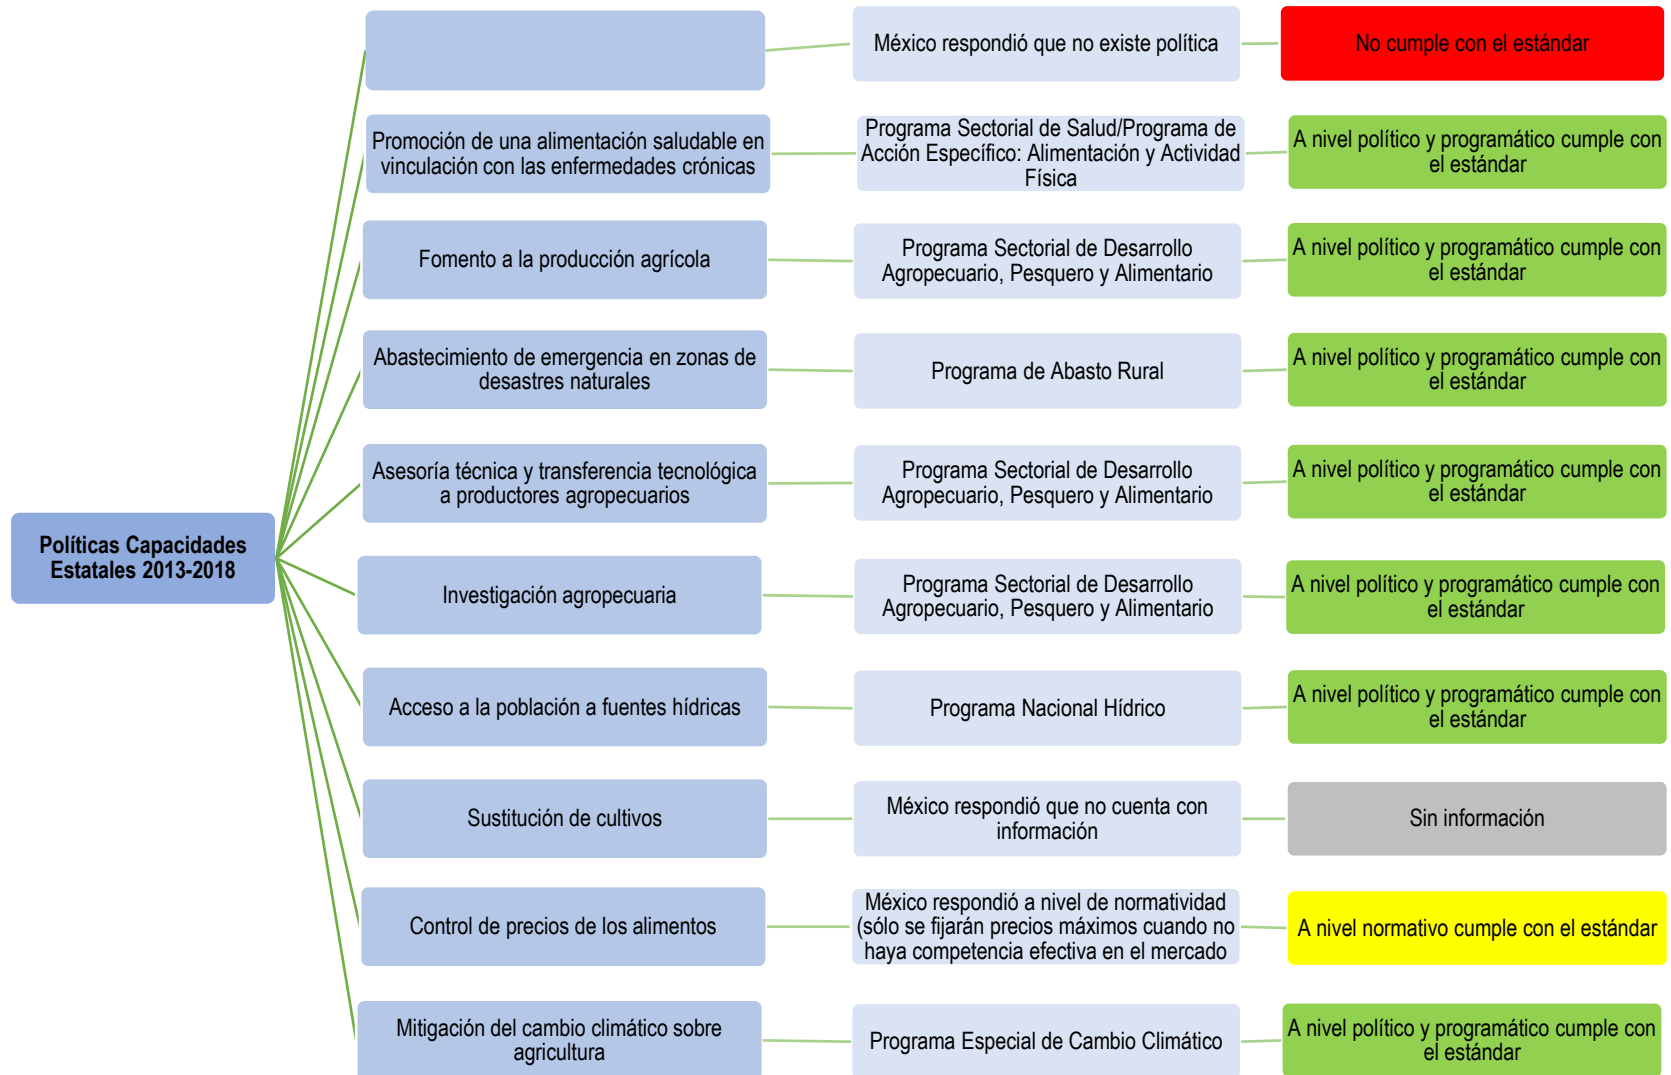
Políticas Capacidades Estatales 2013-2018

México respondió que no existe política

No cumple con el estándar

Promoción de una alimentación saludable en vinculación con las enfermedades crónicas

Programa Sectorial de Salud/Programa de Acción Específico: Alimentación y Actividad Física

A nivel político y programático cumple con el estándar

Fomento a la producción agrícola

Programa Sectorial de Desarrollo Agropecuario, Pesquero y Alimentario

A nivel político y programático cumple con el estándar

Abastecimiento de emergencia en zonas de desastres naturales

Programa de Abasto Rural

A nivel político y programático cumple con el estándar

Asesoría técnica y transferencia tecnológica a productores agropecuarios

Programa Sectorial de Desarrollo Agropecuario, Pesquero y Alimentario

A nivel político y programático cumple con el estándar

Investigación agropecuaria

Programa Sectorial de Desarrollo Agropecuario, Pesquero y Alimentario

A nivel político y programático cumple con el estándar

Acceso a la población a fuentes hídricas

Programa Nacional Hídrico

A nivel político y programático cumple con el estándar

Sustitución de cultivos

México respondió que no cuenta con información

Sin información

Control de precios de los alimentos

México respondió a nivel de normatividad (sólo se fijarán precios máximos cuando no haya competencia efectiva en el mercado

A nivel normativo cumple con el estándar

Mitigación del cambio climático sobre agricultura

Programa Especial de Cambio Climático

A nivel político y programático cumple con el estándar